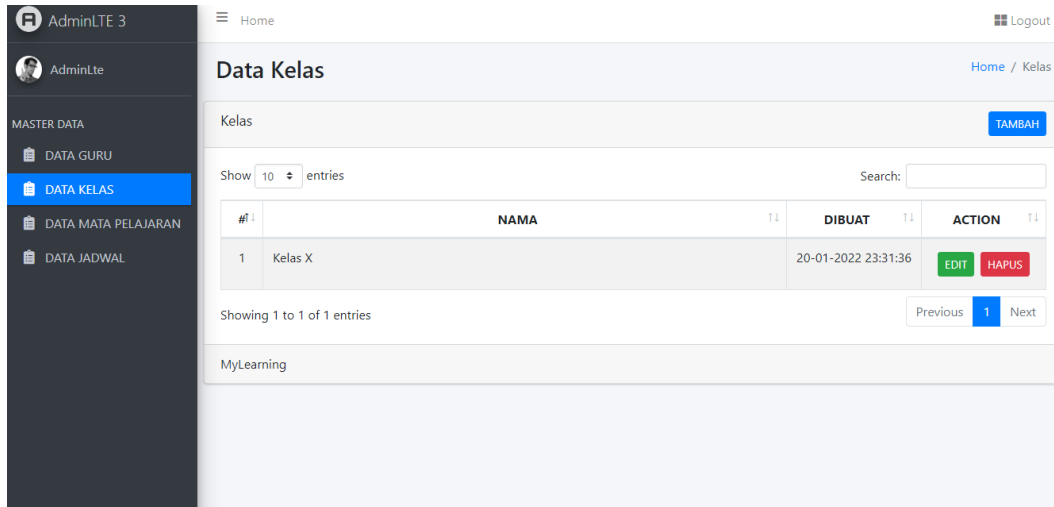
AdminLTE 3

AdminLte

MASTER DATA

DATA GURU

DATA KELAS

DATA MATA PELAJARAN

DATA JADWAL

Home

Logout

Data Kelas

Home / Kelas

Kelas

TAMBAH

Show 10 entries

Search:

| # | NAMA | DIBUAT | ACTION |
|---|---|---|---|
| 1 | Kelas X | 20-01-2022 23:31:36 | EDIT HAPUS |

Showing 1 to 1 of 1 entries

Previous 1 Next

MyLearning